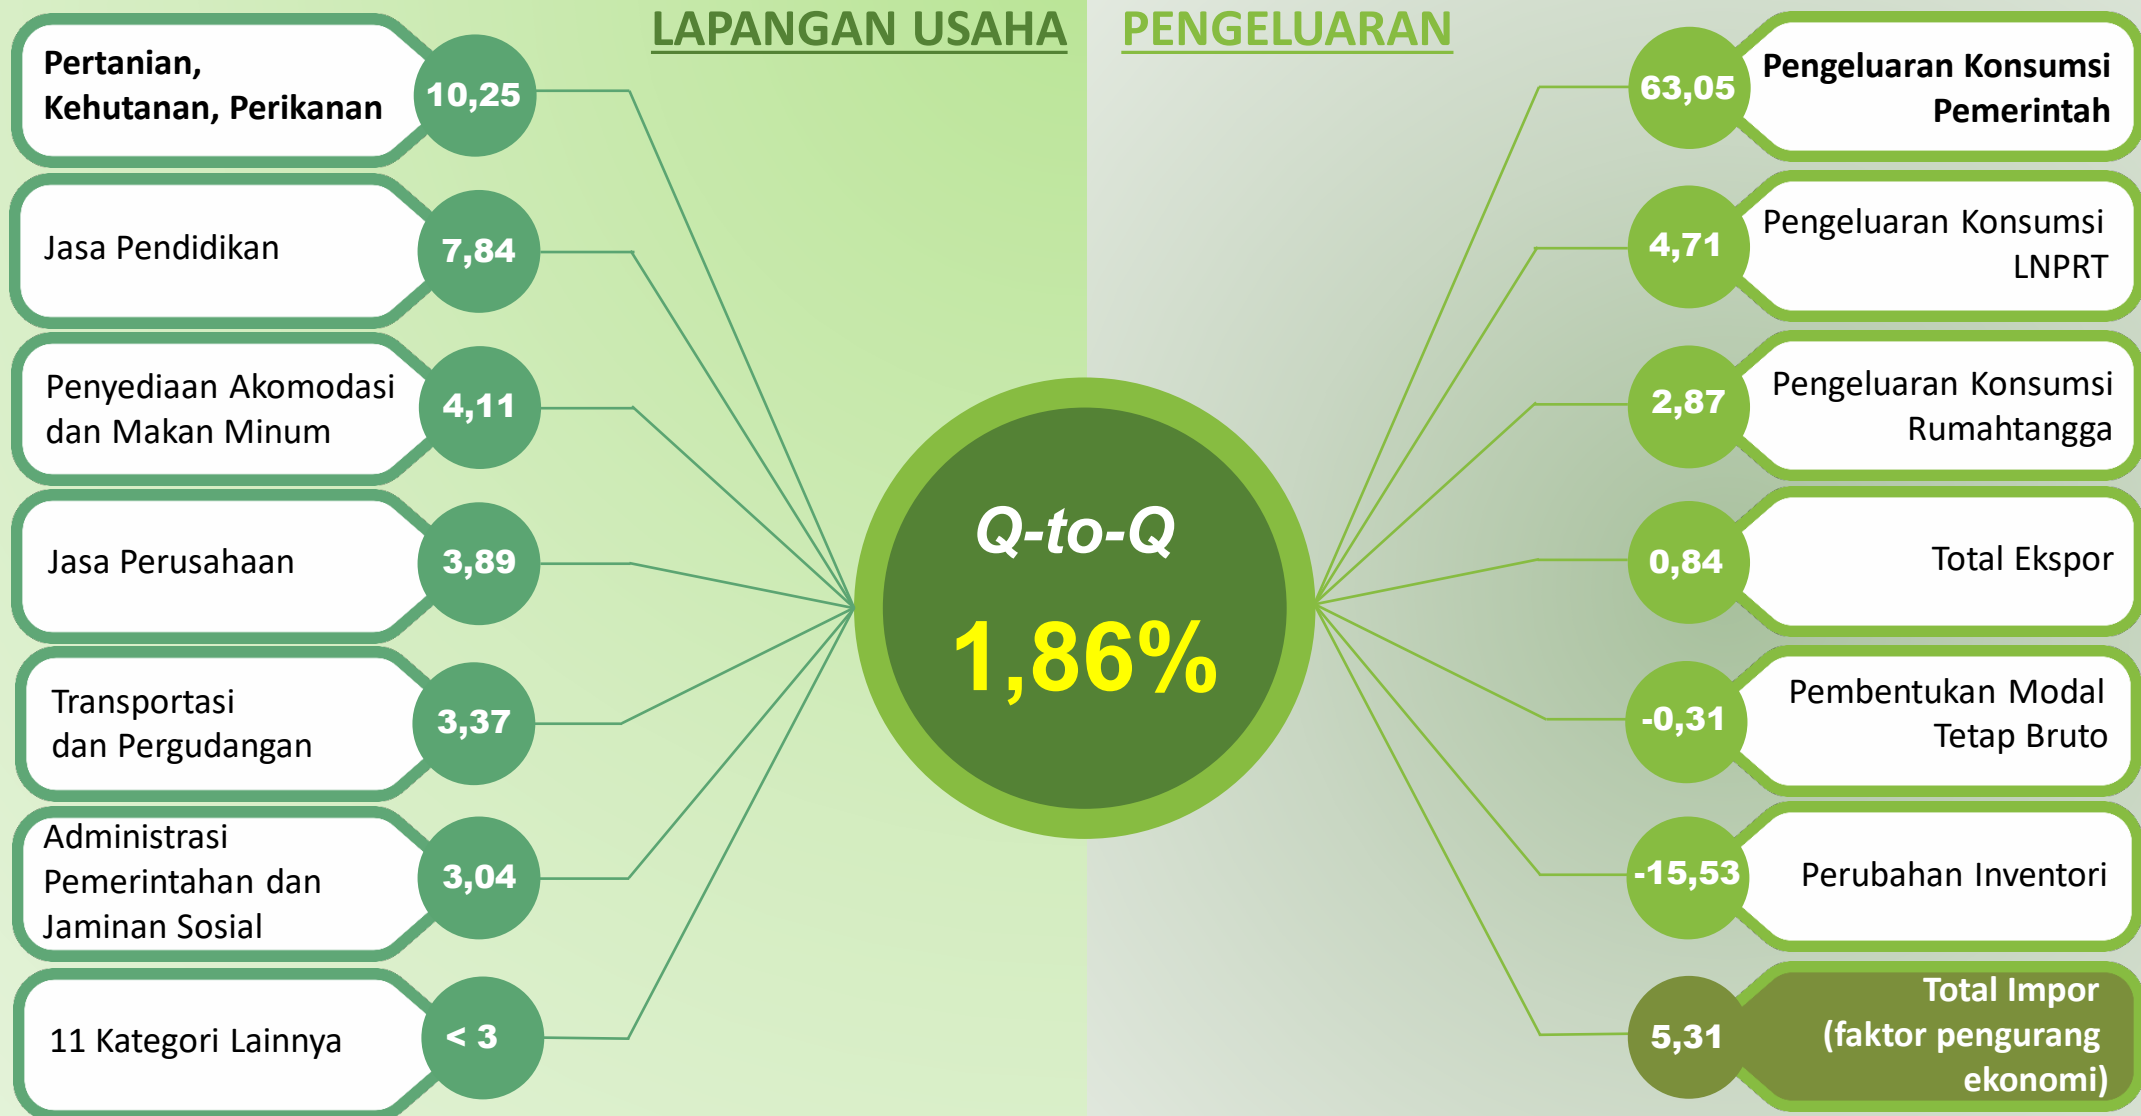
LAPANGAN USAHA

PENGELUARAN

Pertanian, Kehutanan, Perikanan
10,25

Jasa Pendidikan
7,84

Penyediaan Akomodasi dan Makan Minum
4,11

Jasa Perusahaan
3,89

Transportasi dan Pergudangan
3,37

Administrasi Pemerintahan dan Jaminan Sosial
3,04

11 Kategori Lainnya
< 3

Q-to-Q
1,86%

63,05
Pengeluaran Konsumsi Pemerintah

4,71
Pengeluaran Konsumsi LNPRT

2,87
Pengeluaran Konsumsi Rumahtangga

0,84
Total Ekspor

-0,31
Pembentukan Modal Tetap Bruto

-15,53
Perubahan Inventori

5,31
Total Impor (faktor pengurang ekonomi)